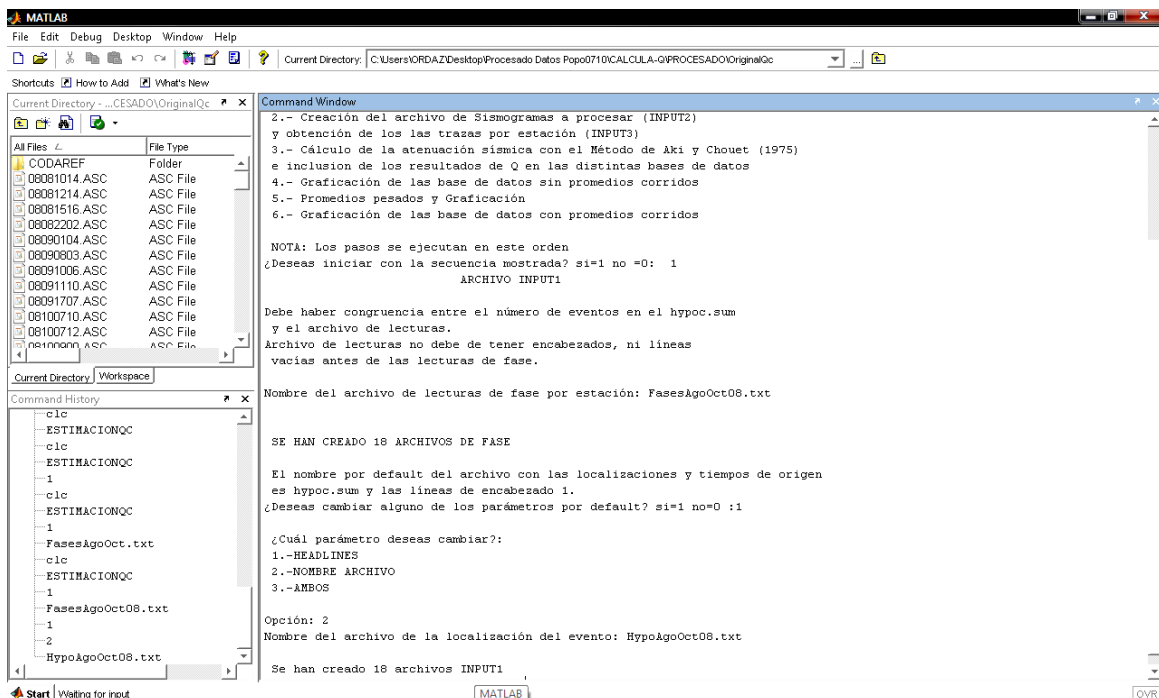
MATLAB
File Edit Debug Desktop Window Help
Current Directory: C:\Users\ORDAZ\Desktop\Procesado Datos Popo0710\CALCULA-Q\PROCESADO\OriginalQc
Shortcuts How to Add What's New

Current Directory - ...CESADO\OriginalQc

| All Files | File Type |
|---|---|
| CODAREF | Folder |
| 08081014.ASC | ASC File |
| 08081214.ASC | ASC File |
| 08081516.ASC | ASC File |
| 08082202.ASC | ASC File |
| 08090104.ASC | ASC File |
| 08090803.ASC | ASC File |
| 08091006.ASC | ASC File |
| 08091110.ASC | ASC File |
| 08091707.ASC | ASC File |
| 08100710.ASC | ASC File |
| 08100712.ASC | ASC File |
| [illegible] | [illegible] |

Current Directory Workspace

Command History
clc
ESTIMACIONQC
clc
ESTIMACIONQC
1
clc
ESTIMACIONQC
1
FasesAgoOct.txt
clc
ESTIMACIONQC
1
FasesAgoOct08.txt
1
2
HypoAgoOct08.txt

Command Window
2.- Creación del archivo de Sismogramas a procesar (INPUT2)
y obtención de los las trazas por estación (INPUT3)
3.- Cálculo de la atenuación sísmica con el Método de Aki y Chouet (1975)
e inclusion de los resultados de Q en las distintas bases de datos
4.- Graficación de las base de datos sin promedios corridos
5.- Promedios pesados y Graficación
6.- Graficación de las base de datos con promedios corridos

NOTA: Los pasos se ejecutan en este orden
¿Deseas iniciar con la secuencia mostrada? si=1 no =0: 1
ARCHIVO INPUT1

Debe haber congruencia entre el número de eventos en el hypoc.sum
y el archivo de lecturas.
Archivo de lecturas no debe de tener encabezados, ni líneas
vacías antes de las lecturas de fase.

Nombre del archivo de lecturas de fase por estación: FasesAgoOct08.txt

SE HAN CREADO 18 ARCHIVOS DE FASE

El nombre por default del archivo con las localizaciones y tiempos de origen
es hypoc.sum y las líneas de encabezado 1.
¿Deseas cambiar alguno de los parámetros por default? si=1 no=0 :1

¿Cuál parámetro deseas cambiar?:
1.-HEADLINES
2.-NOMBRE ARCHIVO
3.-AMBOS

Opción: 2
Nombre del archivo de la localización del evento: HypoAgoOct08.txt

Se han creado 18 archivos INPUT1

Start Waiting for input
MATLAB
OVR